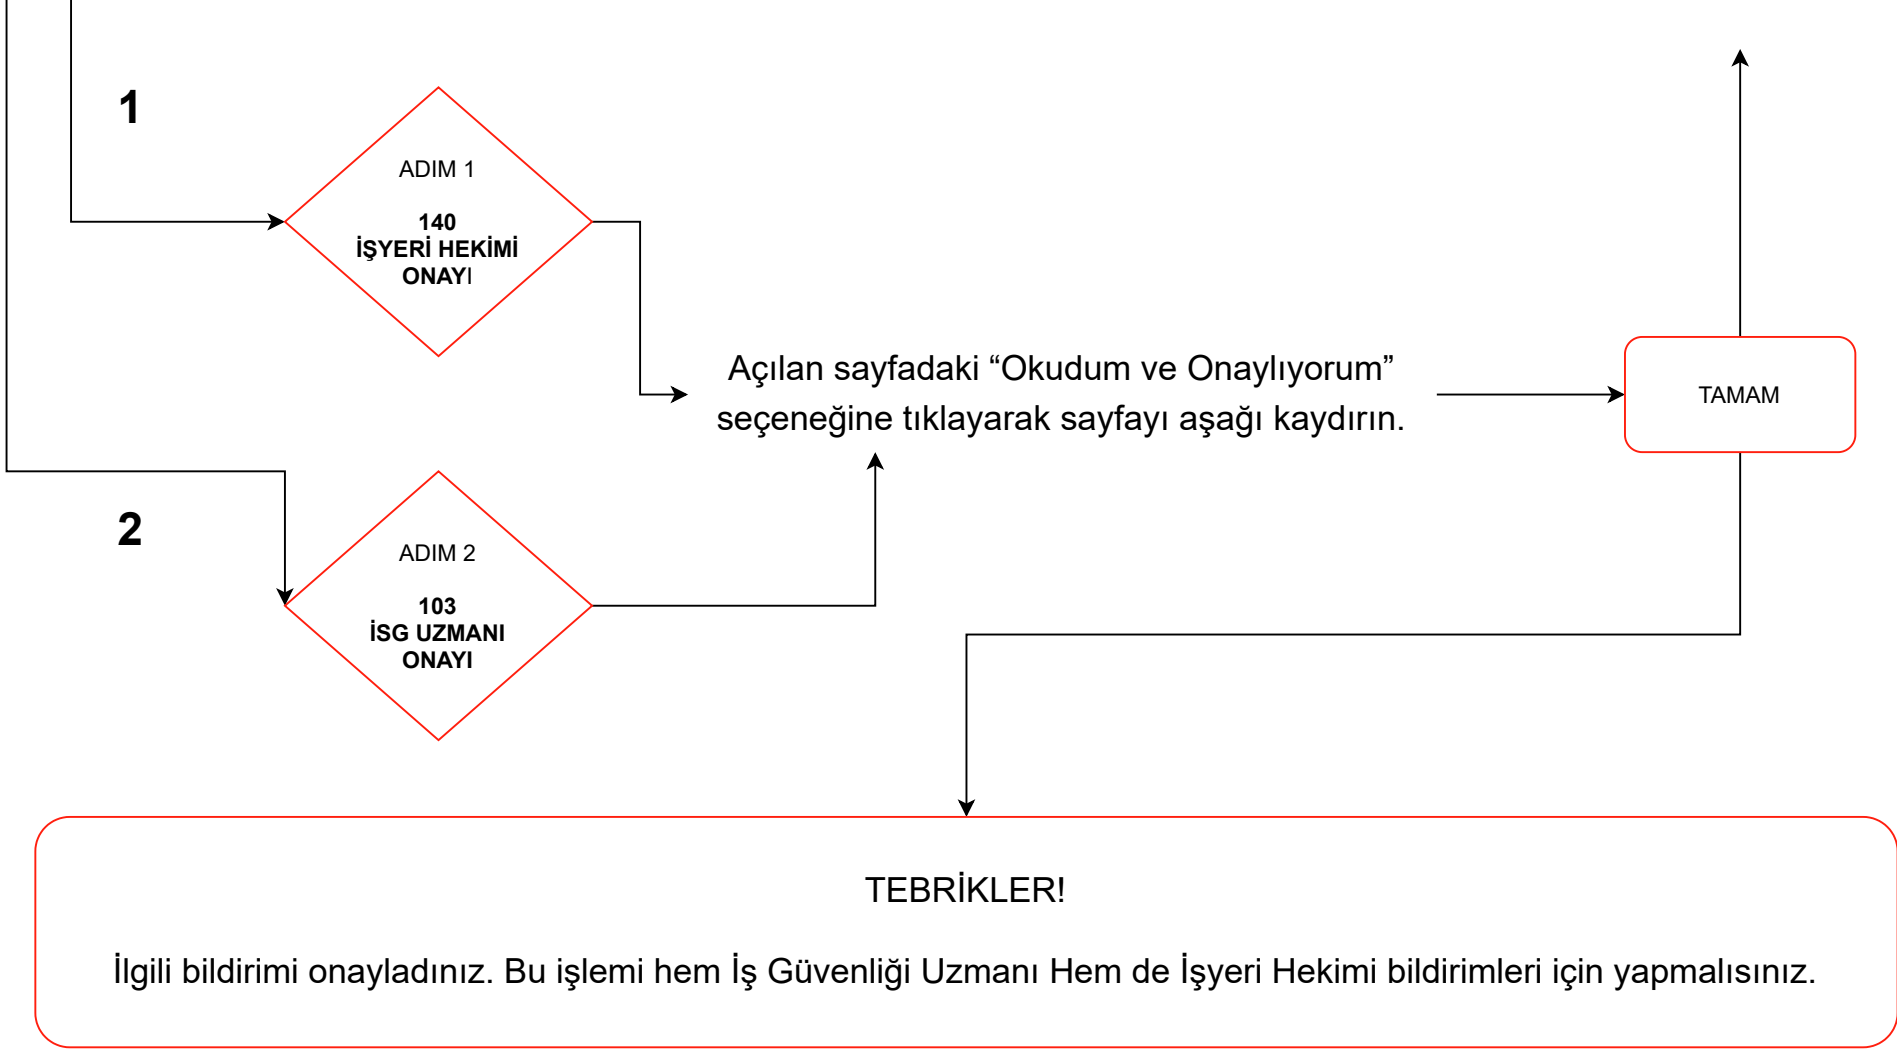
1

ADIM 1

140
İŞYERİ HEKİMİ
ONAYI

Açılan sayfadaki “Okudum ve Onaylıyorum” seçeneğine tıklayarak sayfayı aşağı kaydırın.

TAMAM

2

ADIM 2

103
İSG UZMANI
ONAYI

TEBRİKLER!

İlgili bildirimi onayladınız. Bu işlemi hem İş Güvenliği Uzmanı Hem de İşyeri Hekimi bildirimleri için yapmalısınız.